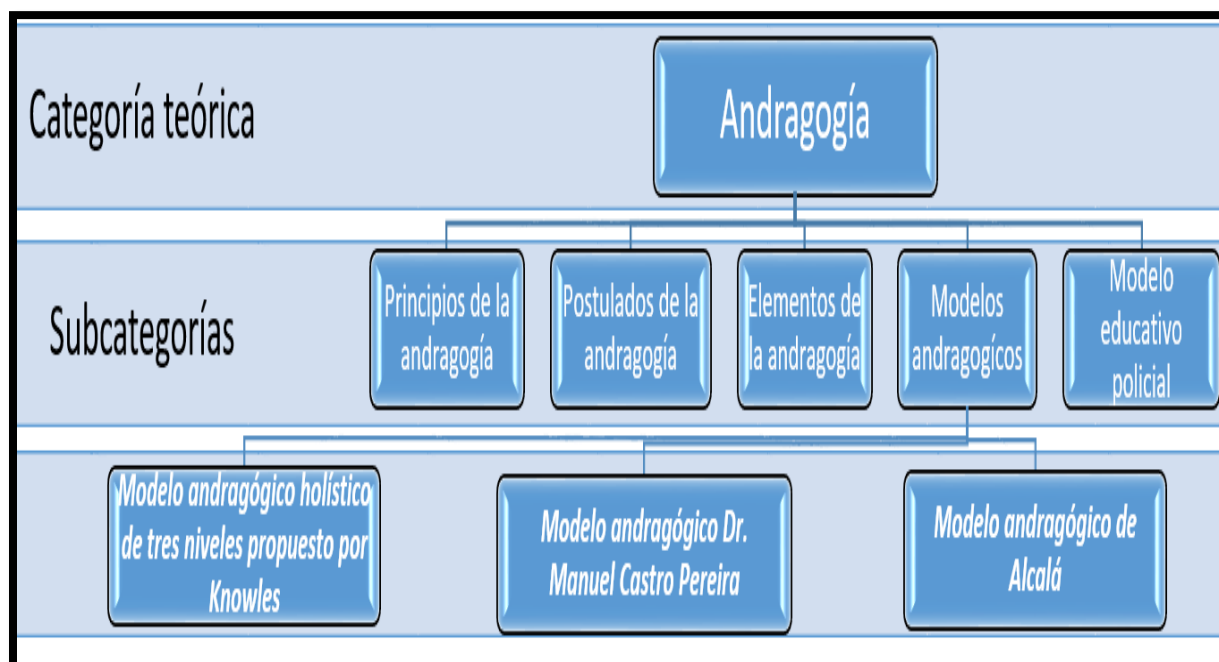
Categoría teórica

Andragogía

Subcategorías

Principios de la andragogía

Postulados de la andragogía

Elementos de la andragogía

Modelos andragógicos

Modelo educativo policial

Modelo andragógico holístico de tres niveles propuesto por Knowles

Modelo andragógico Dr. Manuel Castro Pereira

Modelo andragógico de Alcalá